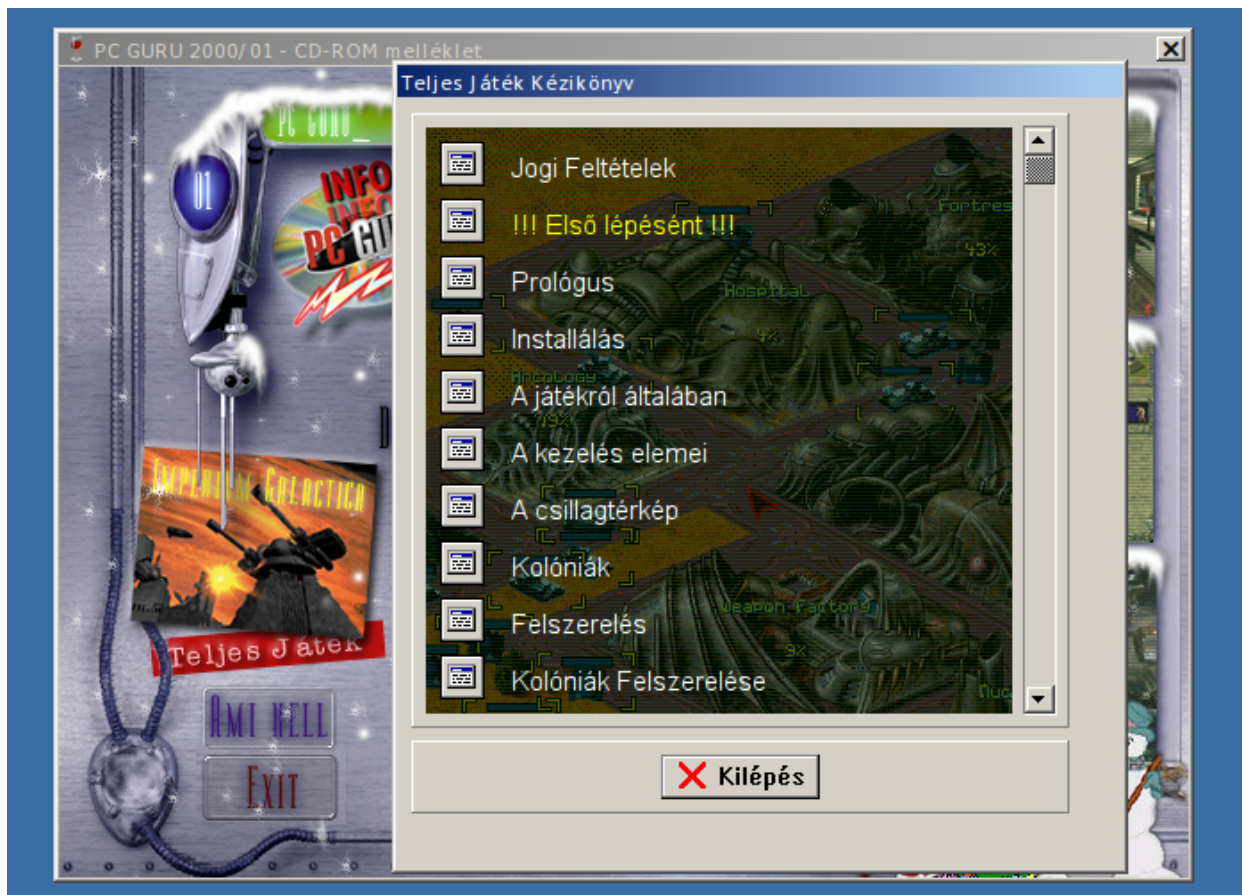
PC GURU 2000/01 - CD-ROM melléklet

PC GURU_

01

INFO

PC GURU

Imperium Galactica

Teljes Játék

Ami kell

Exit

Teljes Játék Kézikönyv

Jogi Feltételek

!!! Első lépésént !!!

Prológus

Installálás

A játékról általában

A kezelés elemei

A csillagtérkép

Kolóniák

Felszerelés

Kolóniák Felszerelése

Fortres

43%

Hospital

4%

Arcology

19%

Weapon Factory

9%

Nuc

Kilépés